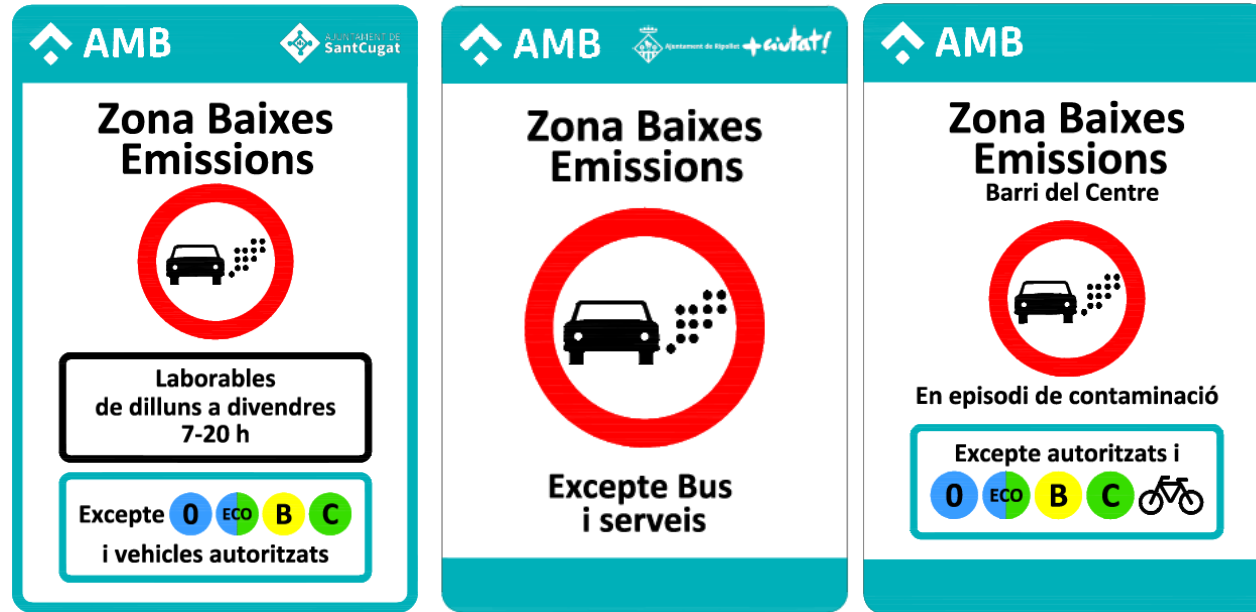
AMB

AJUNTAMENT DE SantCugat

Zona Baixes Emissions

Laborables de dilluns a divendres 7-20 h

Excepte 0 ECO B C i vehicles autoritzats

AMB

Ajuntament de Ripollet +ciutat!

Zona Baixes Emissions

Excepte Bus i serveis

AMB

Zona Baixes Emissions
Barri del Centre

En episodi de contaminació

Excepte autoritzats i
0 ECO B C